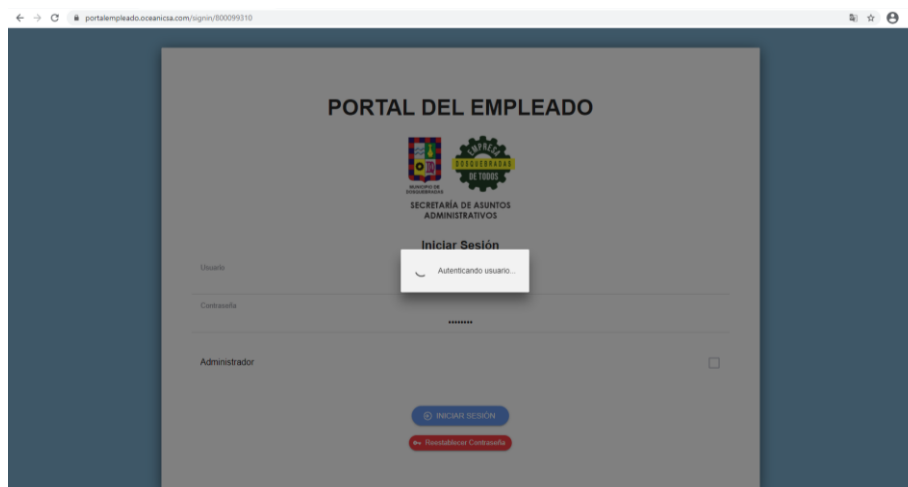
portalempleado.oceanicsa.com/signin/800099310

PORTAL DEL EMPLEADO

MUNICIPIO DE DOSQUEBRADAS

EMPRESA DOSQUEBRADAS DE TODOS

SECRETARÍA DE ASUNTOS ADMINISTRATIVOS

Iniciar Sesión

Usuario

Autenticando usuario...

Contraseña

••••••••

Administrador

INICIAR SESIÓN

Reestablecer Contraseña